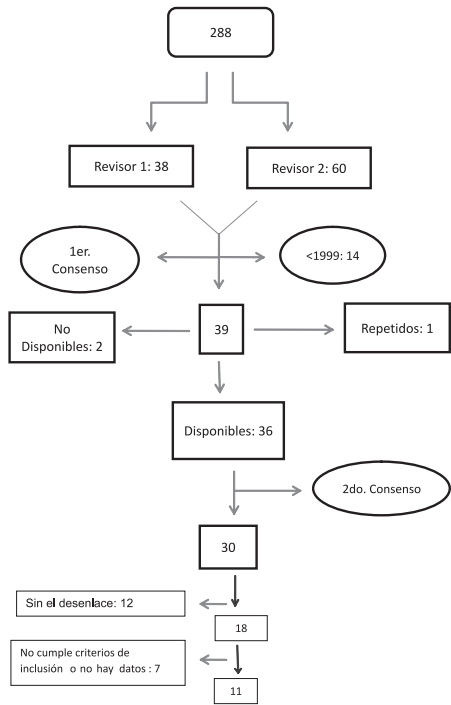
288

Revisor 1: 38

Revisor 2: 60

1er. Consenso

<1999: 14

No Disponibles: 2

39

Repetidos: 1

Disponibles: 36

2do. Consenso

30

Sin el desenlace: 12

18

No cumple criterios de inclusión o no hay datos : 7

11